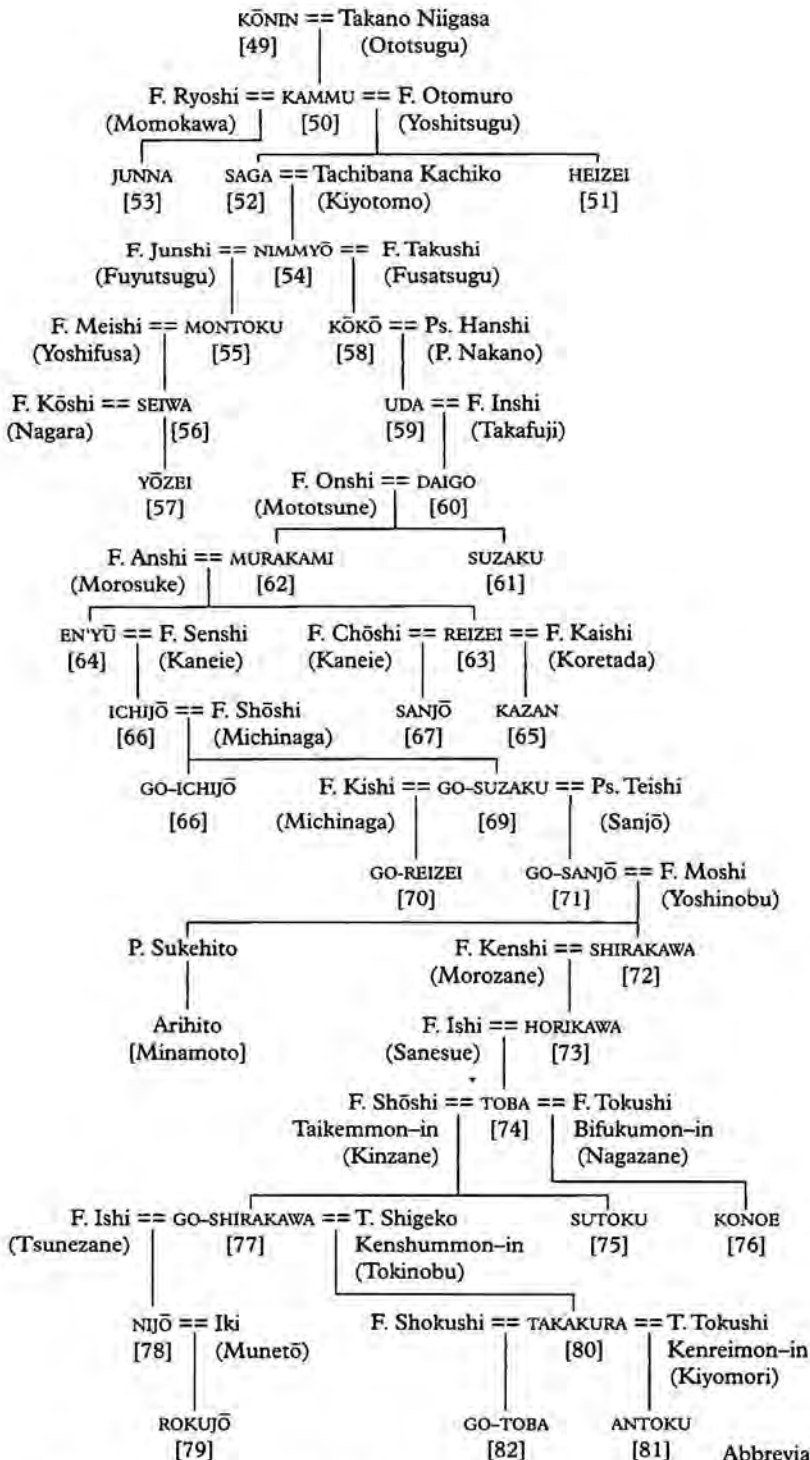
KŌNIN == Takano Niigasa
[49] (Ototsugu)

F. Ryoshi == KAMMU == F. Otomuro
(Momokawa) [50] (Yoshitsugu)

JUNNA [53]
SAGA == Tachibana Kachiko
[52] (Kiyotomo)
HEIZEI [51]

F. Junshi == NIMMYŌ == F. Takushi
(Fuyutsugu) [54] (Fusatsugu)

F. Meishi == MONTOKU
(Yoshifusa) [55]
KŌKŌ == Ps. Hanshi
[58] (P. Nakano)

F. Kōshi == SEIWA
(Nagara) [56]
UDA == F. Inshi
[59] (Takafuji)

YŌZEI [57]
F. Onshi == DAIGO
(Mototsune) [60]

F. Anshi == MURAKAMI
(Morosuke) [62]
SUZAKU [61]

EN'YŪ == F. Senshi
[64] (Kaneie)
F. Chōshi == REIZEI == F. Kaishi
(Kaneie) [63] (Koretada)

ICHIJŌ == F. Shōshi
[66] (Michinaga)
SANJŌ [67]
KAZAN [65]

GO-ICHIJŌ [66]
F. Kishi == GO-SUZAKU == Ps. Teishi
(Michinaga) [69] (Sanjō)

GO-REIZEI [70]
GO-SANJŌ == F. Moshi
[71] (Yoshinobu)

P. Sukehito
F. Kenshi == SHIRAKAWA
(Morozane) [72]

Arihito
[Minamoto]
F. Ishi == HORIKAWA
(Sanesue) [73]

F. Shōshi == TOBA == F. Tokushi
Taikemmon-in [74] Bifukumon-in
(Kinzane) (Nagazane)

F. Ishi == GO-SHIRAKAWA == T. Shigeko
(Tsunezane) [77] Kenshummon-in
(Tokinobu)
SUTOKU [75]
KONOE [76]

NIJŌ == Iki
[78] (Munetō)
F. Shokushi == TAKAKURA == T. Tokushi
[80] Kenreimon-in
(Kiyomori)

ROKUJŌ [79]
GO-TOBA [82]
ANTOKU [81]
Abbrevia